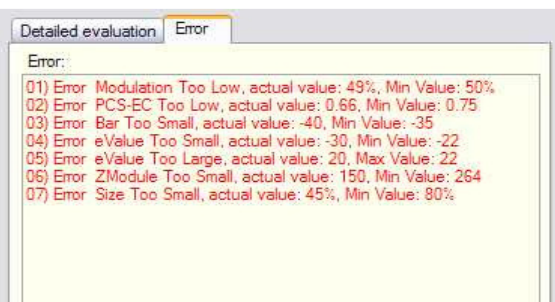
Detailed evaluation | Error

Error:

01) Error Modulation Too Low, actual value: 49%, Min Value: 50%
02) Error PCS-EC Too Low, actual value: 0.66, Min Value: 0.75
03) Error Bar Too Small, actual value: -40, Min Value: -35
04) Error eValue Too Small, actual value: -30, Min Value: -22
05) Error eValue Too Large, actual value: 20, Max Value: 22
06) Error ZModule Too Small, actual value: 150, Min Value: 264
07) Error Size Too Small, actual value: 45%, Min Value: 80%